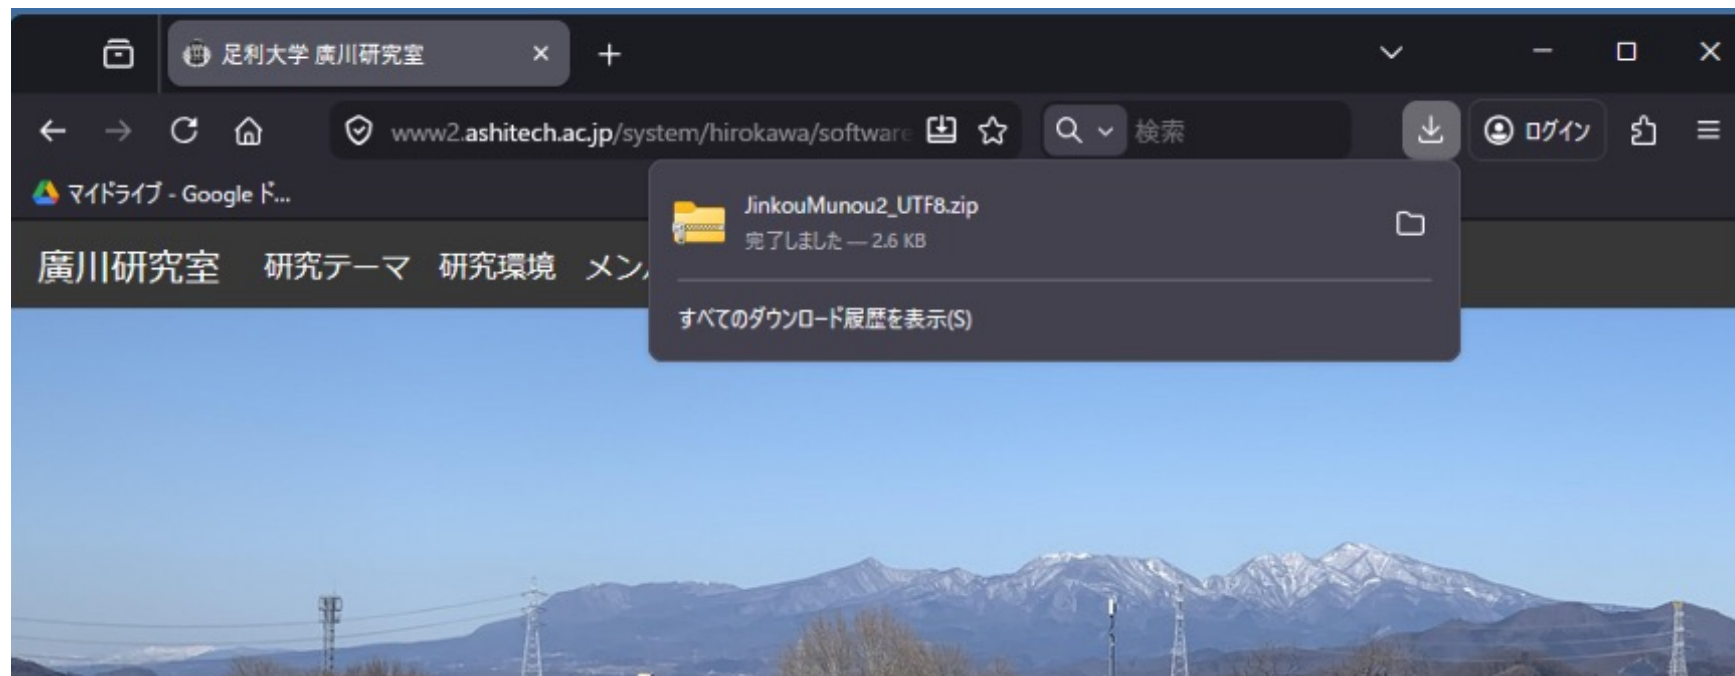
足利大学 廣川研究室

www2.ashitech.ac.jp/system/hirokawa/software

検索

ログイン

マイドライブ - Google ド...

廣川研究室 研究テーマ 研究環境 メン

JinkouMunou2_UTF8.zip

完了しました — 2.6 KB

すべてのダウンロード履歴を表示(S)